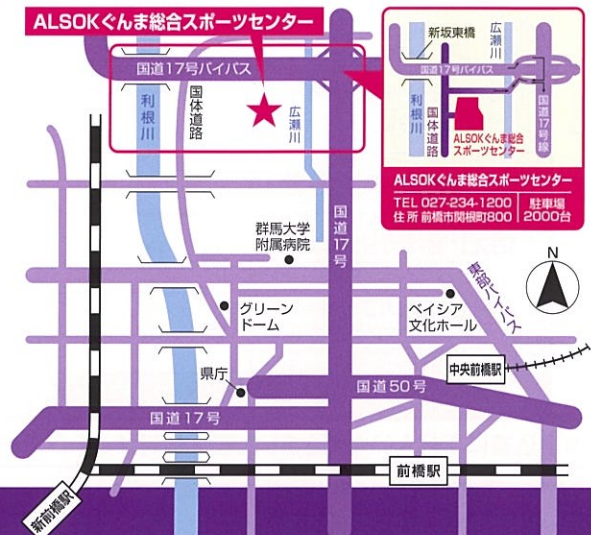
ALSOKぐんま総合スポーツセンター

国道17号バイパス

利根川

国体道路

広瀬川

新坂東橋

広瀬川

国道17号バイパス

利根川

国体道路

ALSOKぐんま総合スポーツセンター

国道17号線

ALSOKぐんま総合スポーツセンター

TEL 027-234-1200
住所 前橋市関根町800

駐車場 2000台

国道17号

群馬大学附属病院

N

東部バイパス

グリーンドーム

ベイシア文化ホール

県庁

中央前橋駅

国道50号

国道17号

前橋駅

新前橋駅